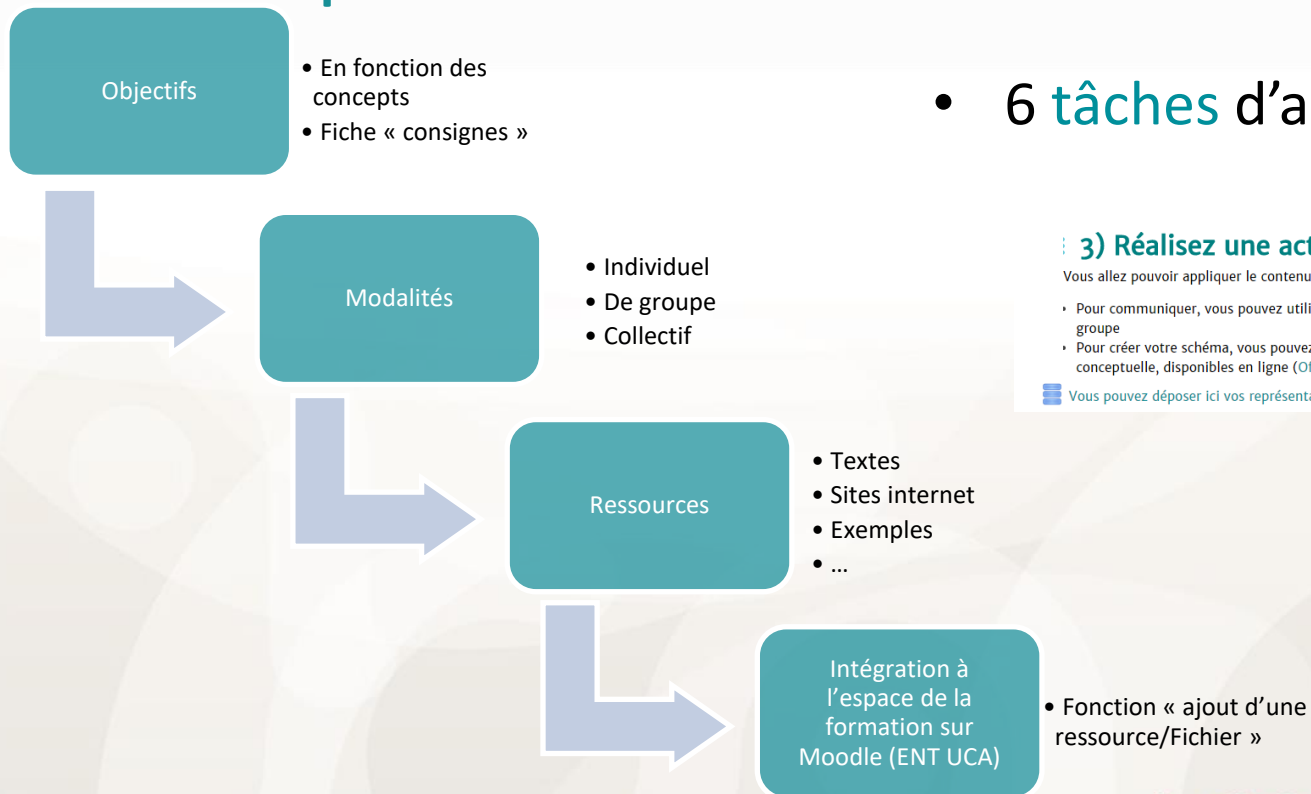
Objectifs

• En fonction des concepts
• Fiche « consignes »

• 6 tâches d'a

3) Réalisez une act

Vous allez pouvoir appliquer le contenu

• Pour communiquer, vous pouvez utili groupe
• Pour créer votre schéma, vous pouvez conceptuelle, disponibles en ligne (Of

Vous pouvez déposer ici vos représenta

Modalités

• Individuel
• De groupe
• Collectif

Ressources

• Textes
• Sites internet
• Exemples
• …

Intégration à l'espace de la formation sur Moodle (ENT UCA)

• Fonction « ajout d'une ressource/Fichier »